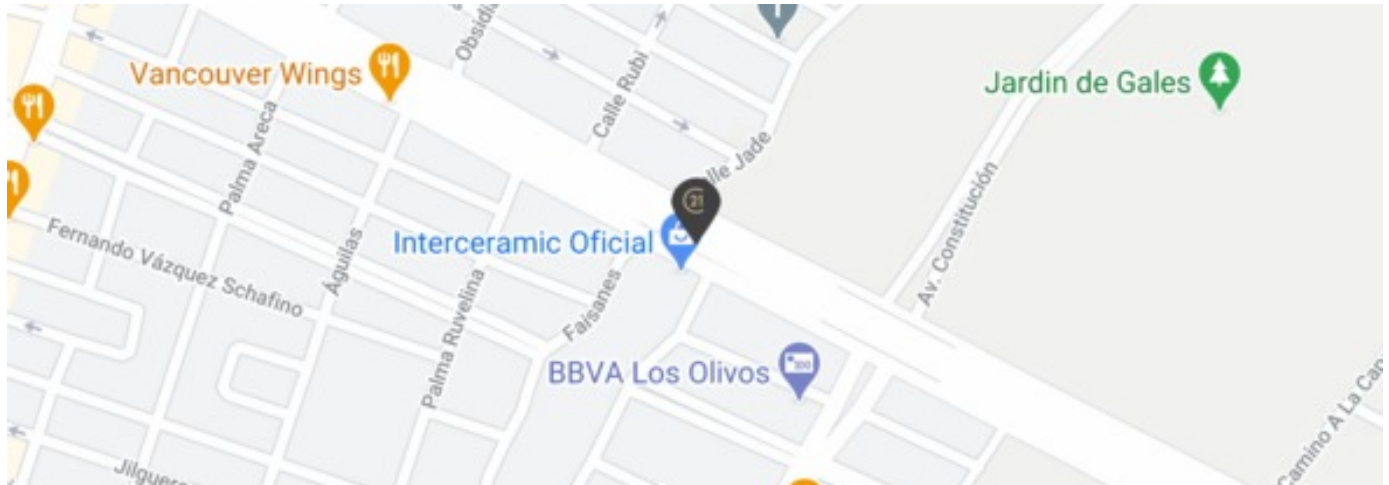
Vancouver Wings
Obsidi
Calle Rubi
Calle Jade
Jardin de Gales
Palma Areca
Av. Constitución
Fernando Vázquez Schafino
Águilas
Interceramic Oficial
Palma Ruvelina
Faisanes
BBVA Los Olivos
Jilguero
Camino A La Ca